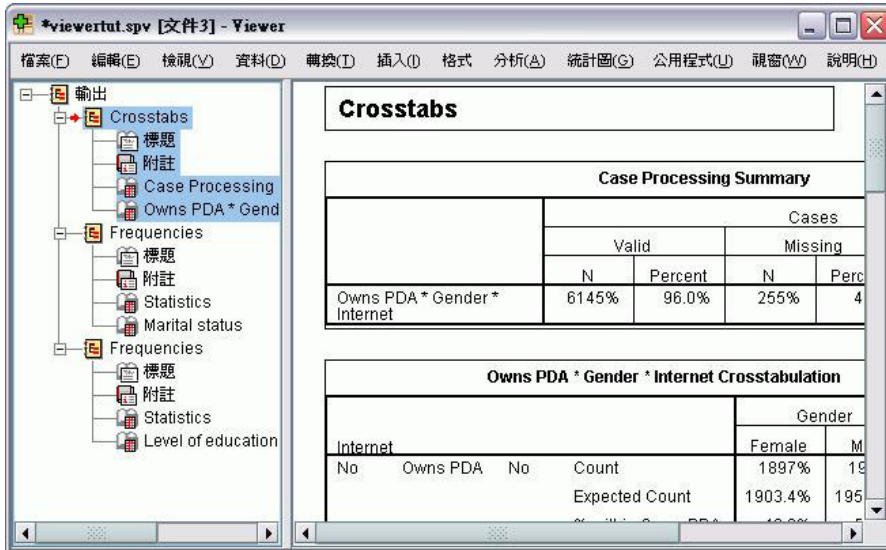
*viewertut.spv [文件3] - Viewer

檔案(F) 編輯(E) 檢視(V) 資料(D) 轉換(T) 插入(I) 格式 分析(A) 統計圖(G) 公用程式(U) 視窗(W) 說明(H)

輸出
Crosstabs
標題
附註
Case Processing
Owns PDA * Gend
Frequencies
標題
附註
Statistics
Marital status
Frequencies
標題
附註
Statistics
Level of education

Crosstabs

Case Processing Summary

| | Cases | | | |
|---|---|---|---|---|
| | Valid | | Missing | |
| | N | Percent | N | Perc |
| Owns PDA * Gender * Internet | 6145% | 96.0% | 255% | 4 |

Owns PDA * Gender * Internet Crosstabulation

| | | | | Gender | |
|---|---|---|---|---|---|
| Internet | | | | Female | M |
| No | Owns PDA | No | Count | 1897% | 19 |
| | | | Expected Count | 1903.4% | 195 |
| | | | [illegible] | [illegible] | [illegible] |